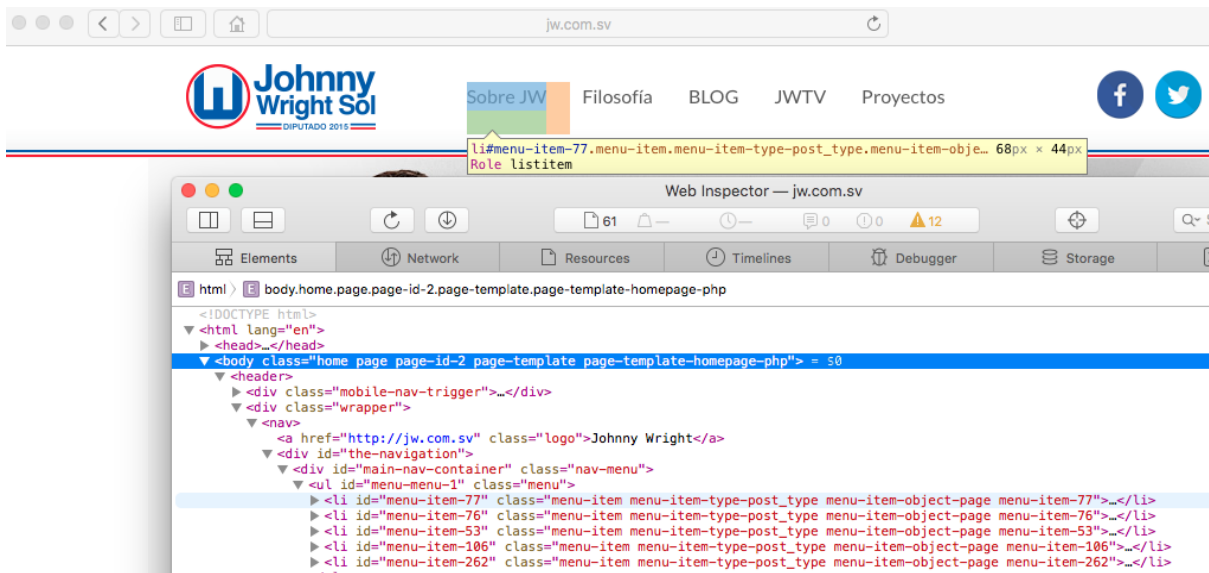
jw.com.sv

Johnny Wright Sol
DIPUTADO 2015

Sobre JW Filosofía BLOG JWTV Proyectos

li#menu-item-77.menu-item.menu-item-type-post_type.menu-item-obje… 68px × 44px
Role listitem

Web Inspector — jw.com.sv

61 — — 0 0 12

Elements Network Resources Timelines Debugger Storage

html body.home.page.page-id-2.page-template.page-template-homepage-php

<!DOCTYPE html>
<html lang="en">
<head>…</head>
<body class="home page page-id-2 page-template page-template-homepage-php"> = $0
<header>
<div class="mobile-nav-trigger">…</div>
<div class="wrapper">
<nav>
<a href="http://jw.com.sv" class="logo">Johnny Wright</a>
<div id="the-navigation">
<div id="main-nav-container" class="nav-menu">
<ul id="menu-menu-1" class="menu">
<li id="menu-item-77" class="menu-item menu-item-type-post_type menu-item-object-page menu-item-77">…</li>
<li id="menu-item-76" class="menu-item menu-item-type-post_type menu-item-object-page menu-item-76">…</li>
<li id="menu-item-53" class="menu-item menu-item-type-post_type menu-item-object-page menu-item-53">…</li>
<li id="menu-item-106" class="menu-item menu-item-type-post_type menu-item-object-page menu-item-106">…</li>
<li id="menu-item-262" class="menu-item menu-item-type-post_type menu-item-object-page menu-item-262">…</li>